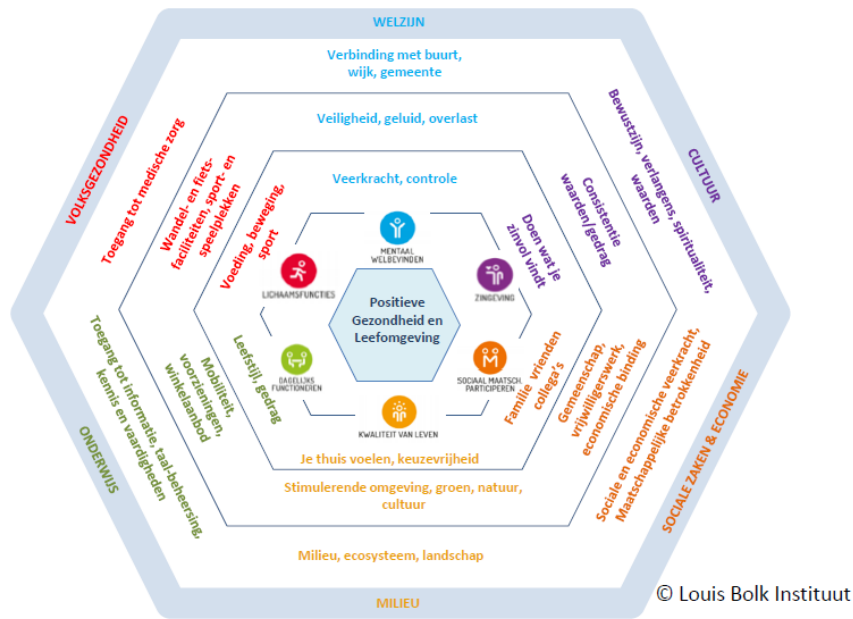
WELZIJN

Verbinding met buurt, wijk, gemeente

Veiligheid, geluid, overlast

Veerkracht, controle

MENTAAL WELBEVINDEN

LICHAAMSFUNCTIES

ZINGEVING

Positieve Gezondheid en Leefomgeving

DAGELIJKS FUNCTIONEREN

SOCIAAL MAATSCH PARTICIPEREN

KWALITEIT VAN LEVEN

Je thuis voelen, keuzevrijheid

Stimulerende omgeving, groen, natuur, cultuur

Milieu, ecosysteem, landschap

MILIEU

VOLKSGEZONDHEID

Toegang tot medische zorg

Wandel- en fietsfaciliteiten, sport- en speelplekken

Voeding, beweging, sport

CULTUUR

Bewustzijn, verlangens, spiritualiteit, waarden

Consistentie waarden/gedrag

Doen wat je zinvol vindt

ONDERWIJS

Toegang tot informatie, taal-beheersing, kennis en vaardigheden

Mobiliteit, voorzieningen, winkelaanbod

Leefstijl, gedrag

SOCIALE ZAKEN & ECONOMIE

Sociale en economische veerkracht, Maatschappelijke betrokkenheid

Gemeenschap, vrijwilligerswerk, economische binding

Familie, vrienden collega's

© Louis Bolk Instituut